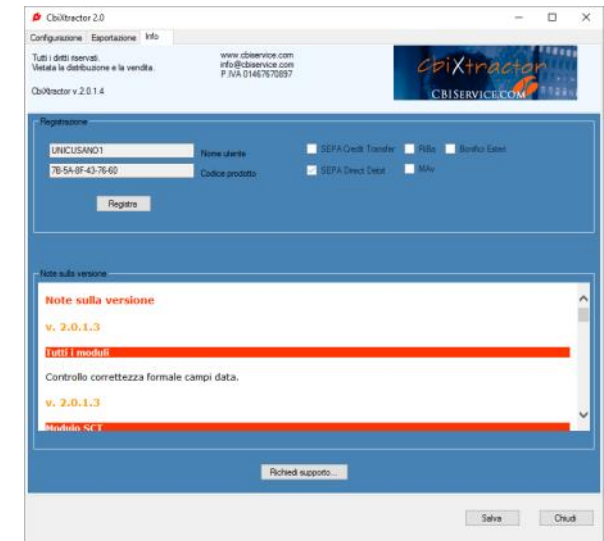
CbiXtractor 2.0

Configurazione Esportazione Info

Tutti i diritti riservati.
Vietata la distribuzione e la vendita.

CbiXtractor v.2.0.1.4

www.cbiservice.com
info@cbiservice.com
P.IVA 01467670897

CbiXtractor
CBISERVICE.COM

Registrazione

UNICUSANO1 Nome utente
7B-5A-8F-43-76-60 Codice prodotto

Registra

SEPA Credit Transfer
RiBa
Bonifici Esteri
SEPA Direct Debit
MAv

Note sulla versione

Note sulla versione

v. 2.0.1.3

Tutti i moduli

Controllo correttezza formale campi data.

v. 2.0.1.3

Modulo SCT

Richiedi supporto...

Salva Chiudi